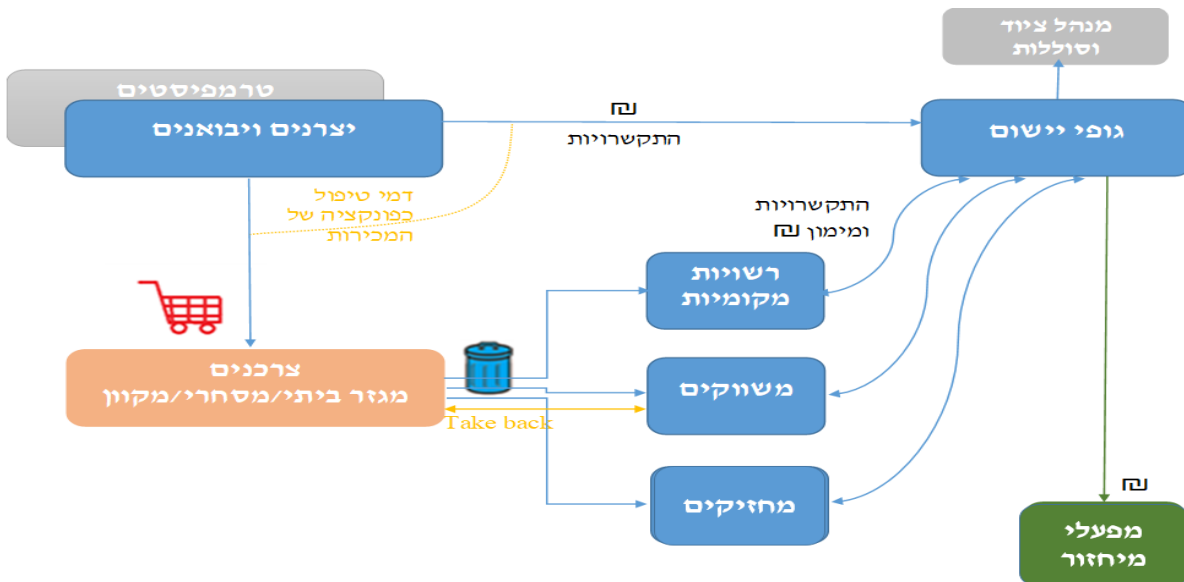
מנהל ציוד וסוללות

טרמפיסטים

יצרנים ויבואנים

₪
התקשרויות

גופי יישום

דמי טיפול כפונקציה של המכירות

התקשרויות ומימון ₪

רשויות מקומיות

צרכנים
מגזר ביתי/מסחרי/מקוון

משווקים

Take back

מחזיקים

₪

מפעלי מיחזור